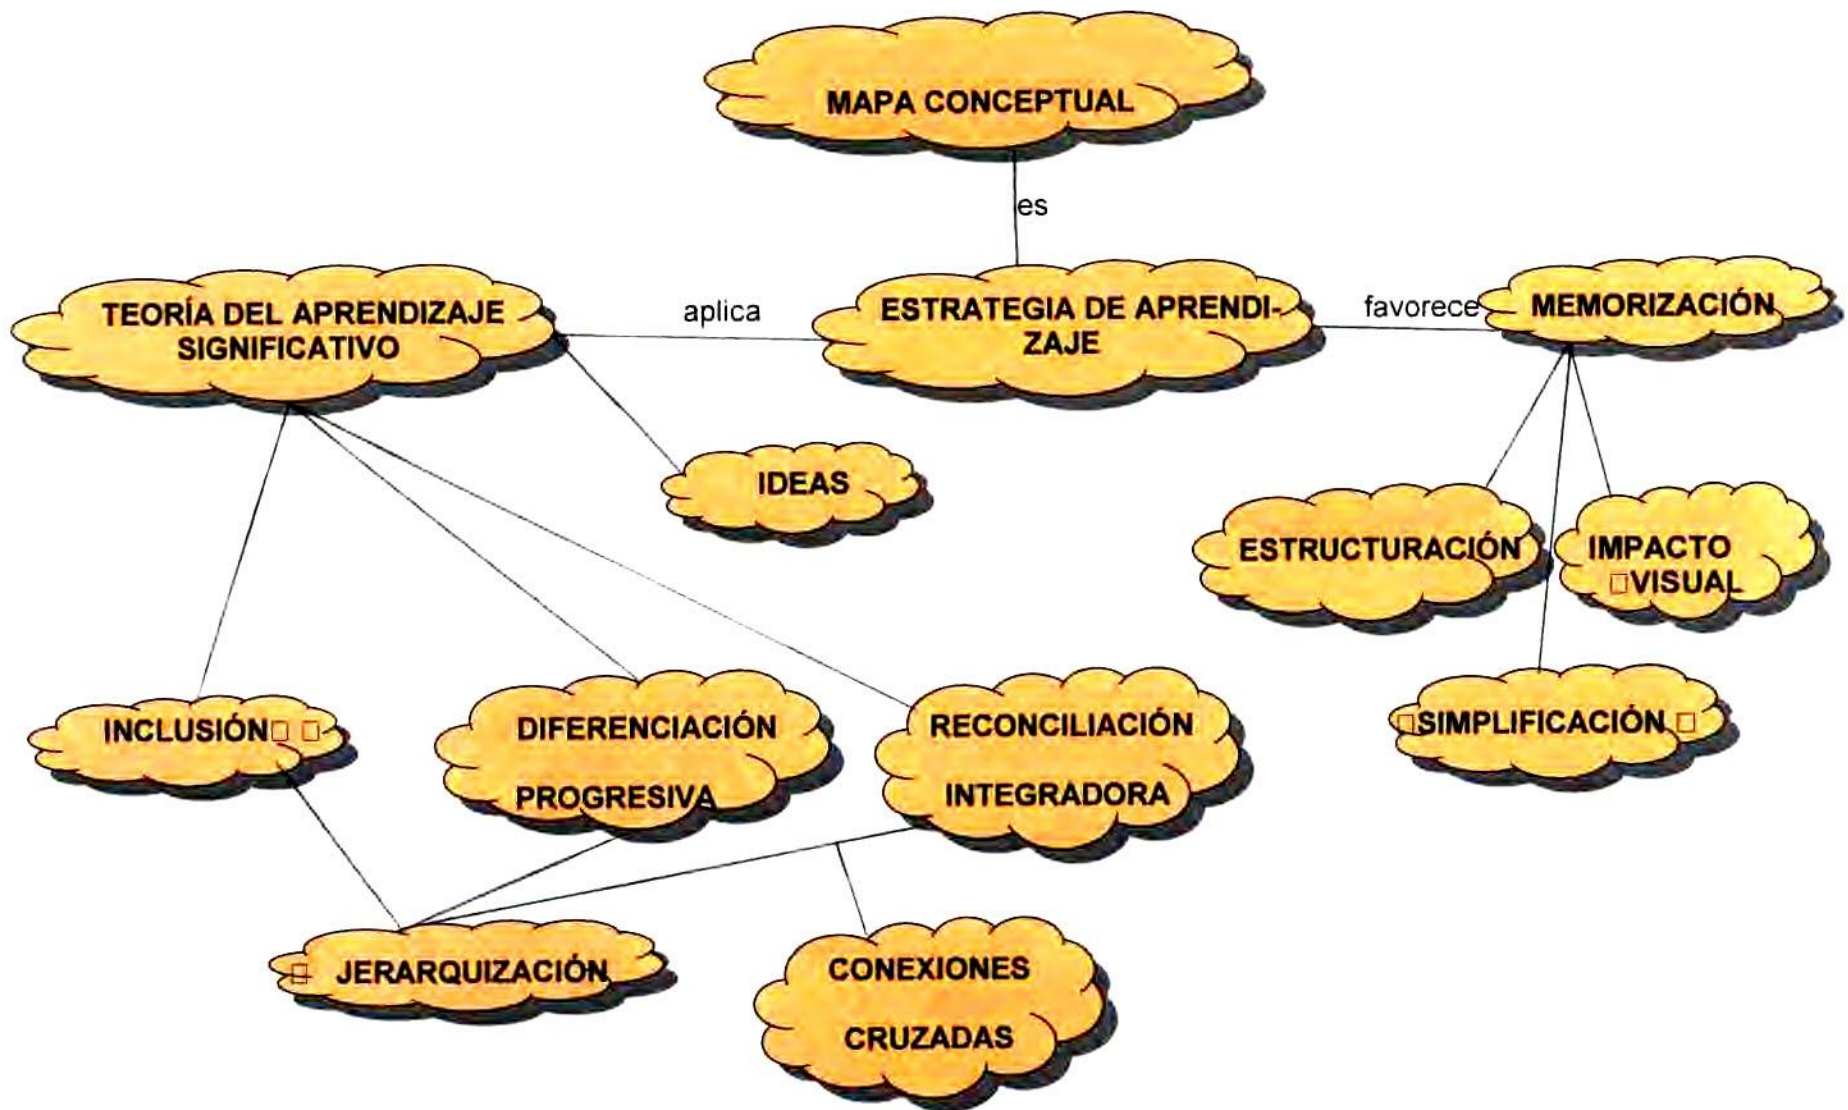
MAPA CONCEPTUAL

es

TEORÍA DEL APRENDIZAJE SIGNIFICATIVO

aplica

ESTRATEGIA DE APRENDIZAJE

favorece

MEMORIZACIÓN

IDEAS

ESTRUCTURACIÓN

IMPACTO □VISUAL

□SIMPLIFICACIÓN □

INCLUSIÓN□ □

DIFERENCIACIÓN PROGRESIVA

RECONCILIACIÓN INTEGRADORA

□ JERARQUIZACIÓN

CONEXIONES CRUZADAS